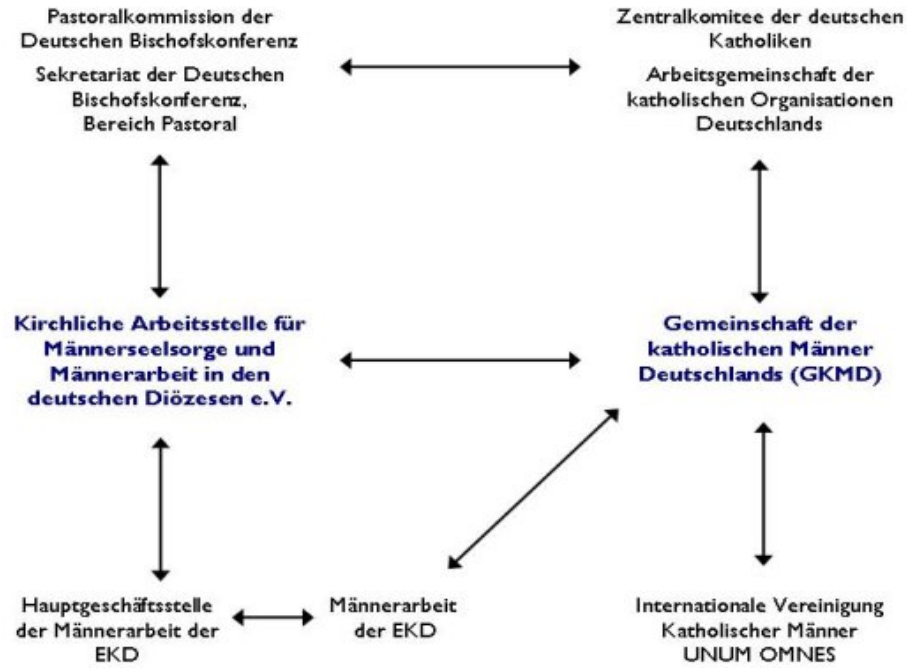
Pastoralkommission der Deutschen Bischofskonferenz

Sekretariat der Deutschen Bischofskonferenz, Bereich Pastoral

Zentralkomitee der deutschen Katholiken

Arbeitsgemeinschaft der katholischen Organisationen Deutschlands

Kirchliche Arbeitsstelle für Männerseelsorge und Männerarbeit in den deutschen Diözesen e.V.

Gemeinschaft der katholischen Männer Deutschlands (GKMD)

Hauptgeschäftsstelle der Männerarbeit der EKD

Männerarbeit der EKD

Internationale Vereinigung Katholischer Männer UNUM OMNES